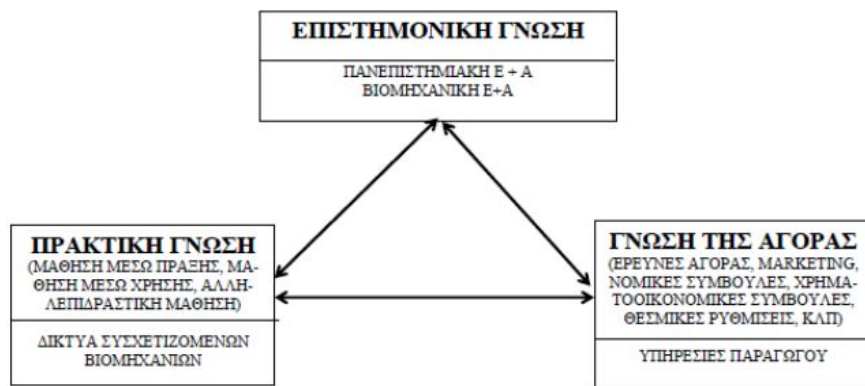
ΕΠΙΣΤΗΜΟΝΙΚΗ ΓΝΩΣΗ

ΠΑΝΕΠΙΣΤΗΜΙΑΚΗ Ε + Α
ΒΙΟΜΗΧΑΝΙΚΗ Ε+Α

ΠΡΑΚΤΙΚΗ ΓΝΩΣΗ
(ΜΑΘΗΣΗ ΜΕΣΩ ΠΡΑΞΗΣ, ΜΑΘΗΣΗ ΜΕΣΩ ΧΡΗΣΗΣ, ΑΛΛΗΛΕΠΙΔΡΑΣΤΙΚΗ ΜΑΘΗΣΗ)

ΔΙΚΤΥΑ ΣΥΣΧΕΤΙΖΟΜΕΝΩΝ ΒΙΟΜΗΧΑΝΙΩΝ

ΓΝΩΣΗ ΤΗΣ ΑΓΟΡΑΣ
(ΕΡΕΥΝΕΣ ΑΓΟΡΑΣ, MARKETING, ΝΟΜΙΚΕΣ ΣΥΜΒΟΥΛΕΣ, ΧΡΗΜΑΤΟΟΙΚΟΝΟΜΙΚΕΣ ΣΥΜΒΟΥΛΕΣ, ΘΕΣΜΙΚΕΣ ΡΥΘΜΙΣΕΙΣ, ΚΛΠ)

ΥΠΗΡΕΣΙΕΣ ΠΑΡΑΓΩΓΟΥ